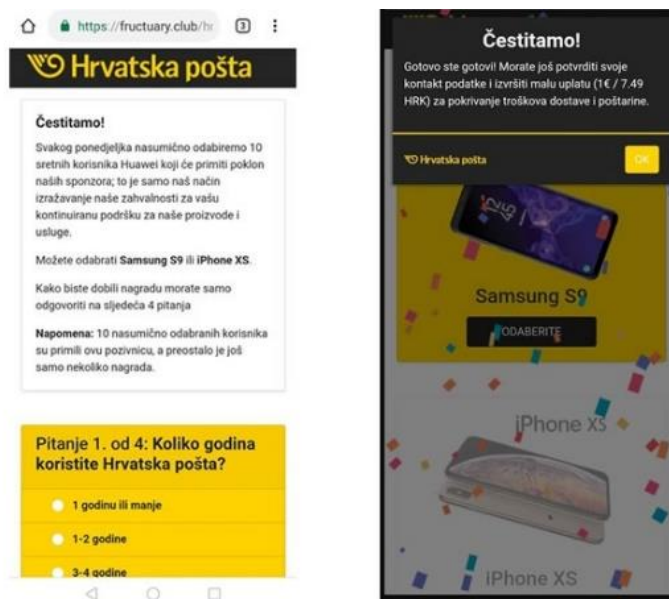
https://fructuary.club/h

3

Hrvatska pošta

Čestitamo!

Svakog ponedjeljka nasumično odabiremo 10 sretnih korisnika Huawei koji će primiti poklon naših sponzora; to je samo naš način izražavanje naše zahvalnosti za vašu kontinuiranu podršku za naše proizvode i usluge.

Možete odabrati Samsung S9 ili iPhone XS.

Kako biste dobili nagradu morate samo odgovoriti na sljedeća 4 pitanja

Napomena: 10 nasumično odabranih korisnika su primili ovu pozivnicu, a preostalo je još samo nekoliko nagrada.

Pitanje 1. od 4: Koliko godina koristite Hrvatska pošta?

1 godinu ili manje

1-2 godine

3-4 godine

Čestitamo!

Gotovo ste gotovi! Morate još potvrditi svoje kontakt podatke i izvršiti malu uplatu (1€ / 7.49 HRK) za pokrivanje troškova dostave i poštarine.

Hrvatska pošta

OK

Samsung S9

ODABERITE

iPhone XS

iPhone XS